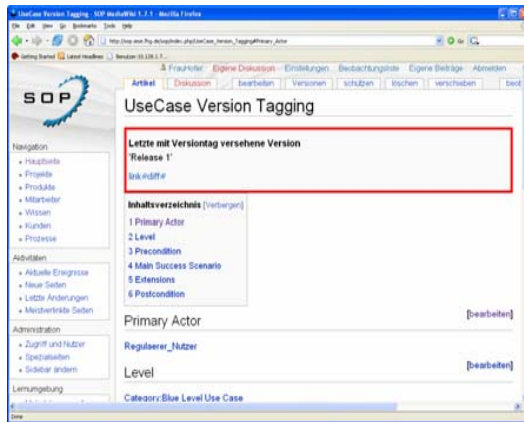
UseCase Version Tagging - SOP MediaWiki 1.7.1 - Mozilla Firefox

Datei Bearbeiten Ansicht Gehe Lesezeichen Extras Hilfe

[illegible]

Getting Started Latest Headlines Benutzer: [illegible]

FrauHofer Eigene Diskussion Einstellungen Beobachtungsliste Eigene Beiträge Abmelden

Artikel Diskussion bearbeiten Versionen schützen löschen verschieben beob

SOP

UseCase Version Tagging

Letzte mit Versiontag versehene Version
'Release 1'

link#diff#

Inhaltsverzeichnis [Verbergen]
1 Primary Actor
2 Level
3 Precondition
4 Main Success Scenario
5 Extensions
6 Postcondition

Primary Actor [bearbeiten]

Regulaerer_Nutzer

Level [bearbeiten]

Category:Blue Level Use Case

Navigation
- Hauptseite
- Projekte
- Produkte
- Mitarbeiter
- Wissen
- Kunden
- Prozesse

Aktivitäten
- Aktuelle Ereignisse
- Neue Seiten
- Letzte Änderungen
- Meistvertinkte Seiten

Administration
- Zugriff und Nutzer
- Spezialseiten
- Sidebar ändern

Lernumgebung

Done